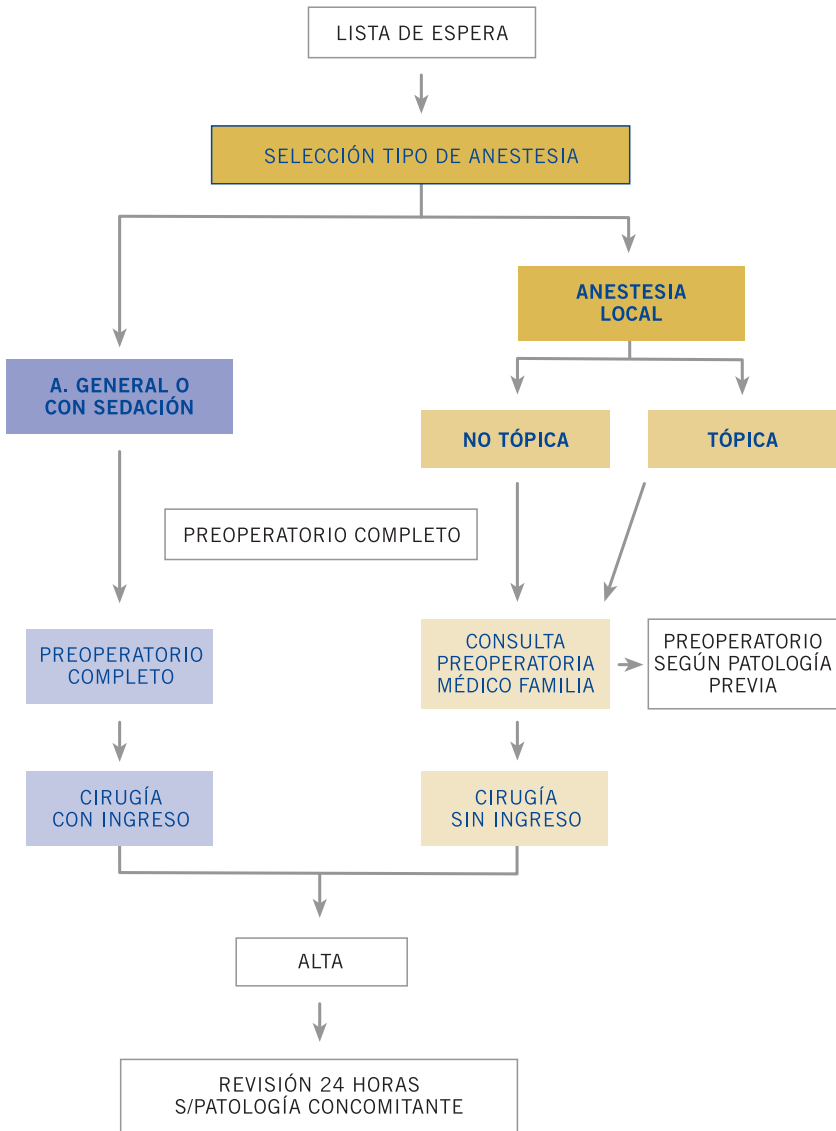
LISTA DE ESPERA

SELECCIÓN TIPO DE ANESTESIA

ANESTESIA LOCAL

A. GENERAL O CON SEDACIÓN

NO TÓPICA

TÓPICA

PREOPERATORIO COMPLETO

PREOPERATORIO COMPLETO

CONSULTA PREOPERATORIA MÉDICO FAMILIA

PREOPERATORIO SEGÚN PATOLOGÍA PREVIA

CIRUGÍA CON INGRESO

CIRUGÍA SIN INGRESO

ALTA

REVISIÓN 24 HORAS S/PATOLOGÍA CONCOMITANTE